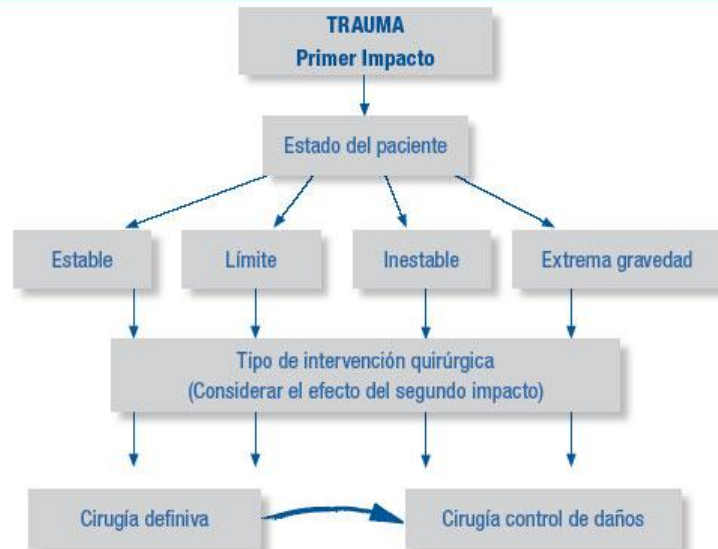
TRAUMA
Primer Impacto

Estado del paciente

Estable

Límite

Inestable

Extrema gravedad

Tipo de intervención quirúrgica
(Considerar el efecto del segundo impacto)

Cirugía definiva

Cirugía control de daños